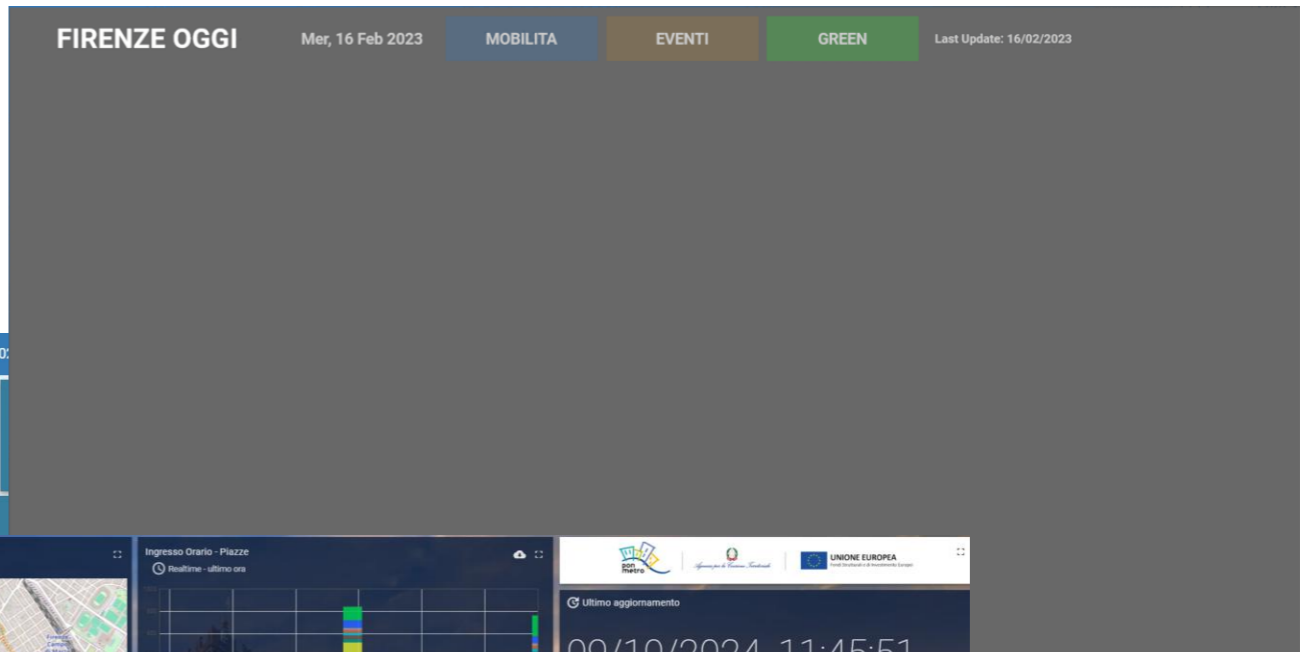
FIRENZE OGGI Mer, 16 Feb 2023 MOBILITA EVENTI GREEN Last Update: 16/02/2023

Ingresso Orario - Piazze
Realtime - ultimo ora

pon metro
Agenzia per la Coesione Territoriale
UNIONE EUROPEA
Fondi Strutturali e di Investimento Europei

Ultimo aggiornamento
09/10/2024 11:45:51